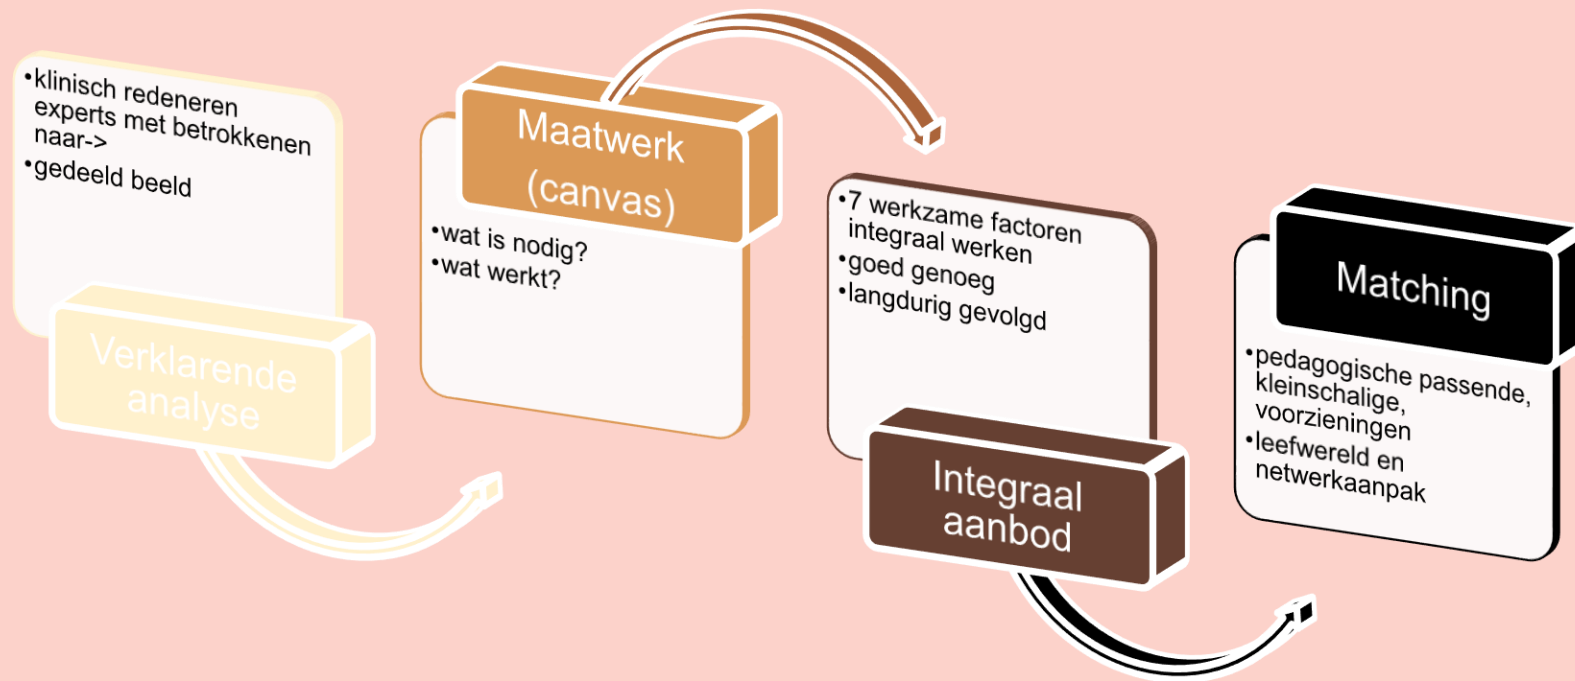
•klinisch redeneren experts met betrokkenen naar->
•gedeeld beeld

Verklarende analyse

Maatwerk (canvas)

•wat is nodig?
•wat werkt?

•7 werkzame factoren integraal werken
•goed genoeg
•langdurig gevolgd

Integraal aanbod

Matching

•pedagogische passende, kleinschalige, voorzieningen
•leefwereld en netwerkaanpak